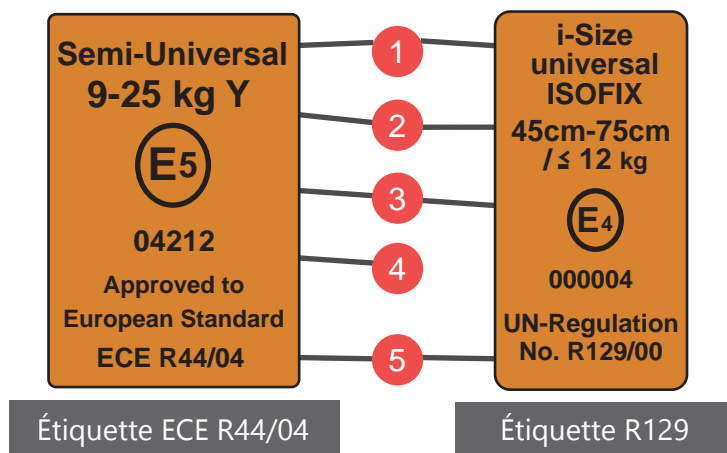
Semi-Universal
9-25 kg Y

E5

04212

Approved to
European Standard
ECE R44/04

1
2
3
4
5

i-Size
universal
ISOFIX
45cm-75cm
/ ≤ 12 kg

E4

000004

UN-Regulation
No. R129/00

Étiquette ECE R44/04

Étiquette R129